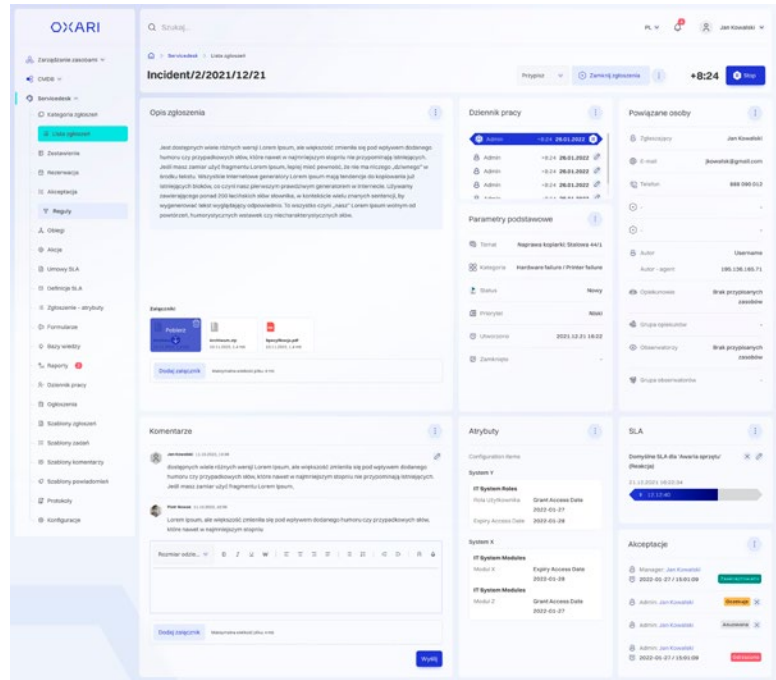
OXARI

Q Szukaj...

PL Jan Kowalski

Zarządzanie zasobami
CMDB
Servicedesk
Kategoria zgłoszeń
Lista zgłoszeń
Zestawienia
Rezerwacja
Akceptacja
Reguły
Obiegi
Akcje
Umowy SLA
Definicje SLA
Zgłoszenie - atrybuty
Formularze
Bazy wiedzy
Raporty
Dziennik pracy
Ogłoszenia
Szablony zgłoszeń
Szablony zadań
Szablony komentarzy
Szablony powiadomień
Protokoły
Konfiguracje

Servicedesk > Lista zgłoszeń

Incident/2/2021/12/21

Przypisz Zamknij zgłoszenie +8:24 Stop

Opis zgłoszenia

Jest dostępnych wiele różnych wersji Lorem Ipsum, ale większość zmieniła się pod wpływem dodanego humoru czy przypadkowych słów, które nawet w najmniejszym stopniu nie przypominają istniejących. Jeśli masz zamiar użyć fragmentu Lorem Ipsum, lepiej mieć pewność, że nie ma niczego „dziwnego" w środku tekstu. Wszystkie Internetowe generatory Lorem Ipsum mają tendencje do kopiowania już istniejących bloków, co czyni nasz pierwszym prawdziwym generatorem w Internecie. Używamy zawierającego ponad 200 łacińskich słów słownika, w kontekście wielu znanych sentencji, by wygenerować tekst wyglądający odpowiednio. To wszystko czyni „nasz" Lorem Ipsum wolnym od powtórzeń, humorystycznych wstawek czy niecharakterystycznych słów.

Załączniki
Pobierz
brochure.zip
Specyfikacja.pdf
Dodaj załącznik

Dziennik pracy
Admin +8:24 28.01.2022
Admin +8:24 28.01.2022
Admin +8:24 28.01.2022
Admin +8:24 28.01.2022

Parametry podstawowe
Temat Naprawa kopiarki Stationa 44/1
Kategoria Hardware failure / Printer failure
Status Nowy
Priorytet Niski
Utworzono 2021.12.21 16:22
Zamknięto -

Powiązane osoby
Zgłaszający Jan Kowalski
E-mail jkowalski@gmail.com
Telefon 888 095 012
Autor Username
Autor - agent 195.135.195.71
Opiekunowie Brak przypisanych zasobów
Grupa opiekunów -
Obserwatorzy Brak przypisanych zasobów
Grupa obserwatorów -

Komentarze
Jan Kowalski
Dostępnych wiele różnych wersji Lorem Ipsum, ale większość zmieniła się pod wpływem dodanego humoru czy przypadkowych słów, które nawet w najmniejszym stopniu nie przypominają istniejących. Jeśli masz zamiar użyć fragmentu Lorem Ipsum.
Piotr Nowak
Lorem Ipsum, ale większość zmieniła się pod wpływem dodanego humoru czy przypadkowych słów, które nawet w najmniejszym stopniu.
Rozmiar szcio...
Dodaj załącznik
Wyślij

Atrybuty
Configuration items
System Y
IT System Roles
Rola Użytkownika Grant Access Date 2022-01-27
Expiry Access Date 2022-01-28
System X
IT System Modules
Moduł X Expiry Access Date 2022-01-28
IT System Modules
Moduł Z Grant Access Date 2022-01-27

SLA
Domyślne SLA dla 'Awaria sprzętu' (Reakcja)
21.12.2021 16:22:04

Akceptacje
Manager: Jan Kowalski 2022-01-27 / 15:01:09
Admin: Jan Kowalski Oczekuje
Admin: Jan Kowalski Anulowane
Admin: Jan Kowalski 2022-01-27 / 15:01:09 Odrzucone